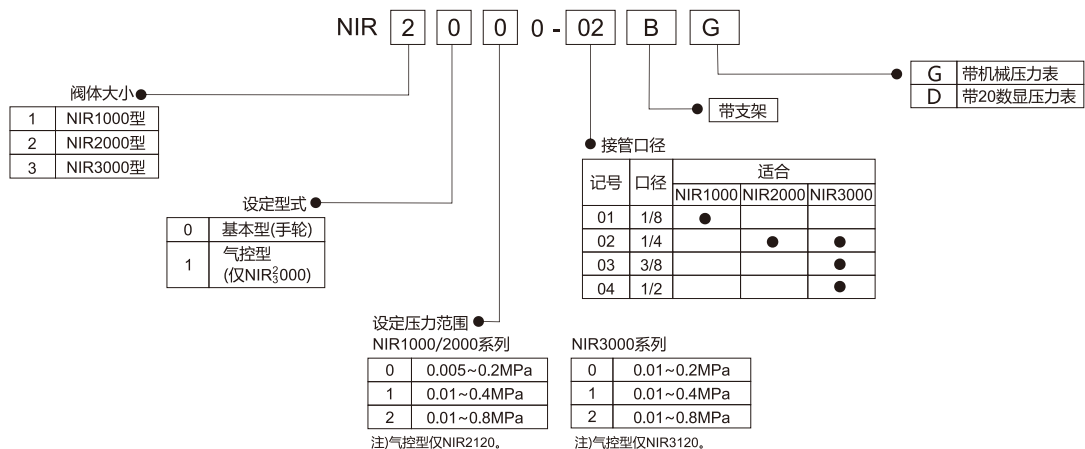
NIR 2 0 0 0 - 02 B G

阀体大小

| 1 | NIR1000型 |
|---|---|
| 2 | NIR2000型 |
| 3 | NIR3000型 |

设定型式

| 0 | 基本型(手轮) |
|---|---|
| 1 | 气控型 (仅NIR$^{2}_{3}$000) |

设定压力范围

NIR1000/2000系列

| 0 | 0.005~0.2MPa |
|---|---|
| 1 | 0.01~0.4MPa |
| 2 | 0.01~0.8MPa |

注)气控型仅NIR2120。

NIR3000系列

| 0 | 0.01~0.2MPa |
|---|---|
| 1 | 0.01~0.4MPa |
| 2 | 0.01~0.8MPa |

注)气控型仅NIR3120。

接管口径

| 记号 | 口径 | 适合 NIR1000 | 适合 NIR2000 | 适合 NIR3000 |
|---|---|---|---|---|
| 01 | 1/8 | ● | | |
| 02 | 1/4 | | ● | ● |
| 03 | 3/8 | | | ● |
| 04 | 1/2 | | | ● |

带支架

| G | 带机械压力表 |
|---|---|
| D | 带20数显压力表 |